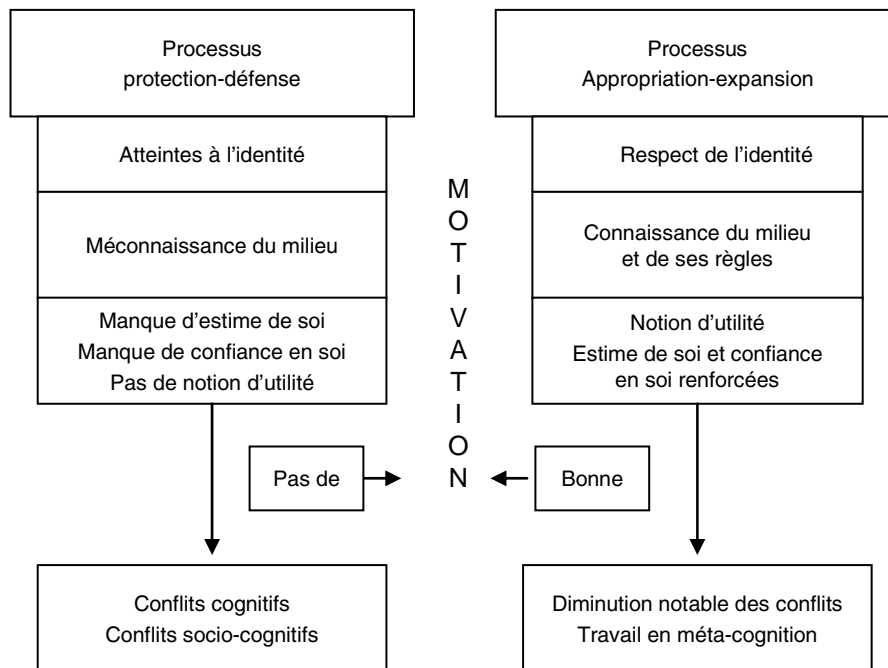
Processus protection-défense

Atteintes à l'identité

Méconnaissance du milieu

Manque d'estime de soi
Manque de confiance en soi
Pas de notion d'utilité

Processus Appropriation-expansion

Respect de l'identité

Connaissance du milieu et de ses règles

Notion d'utilité
Estime de soi et confiance en soi renforcées

MOTIVATION

Pas de

Bonne

Conflits cognitifs
Conflits socio-cognitifs

Diminution notable des conflits
Travail en méta-cognition